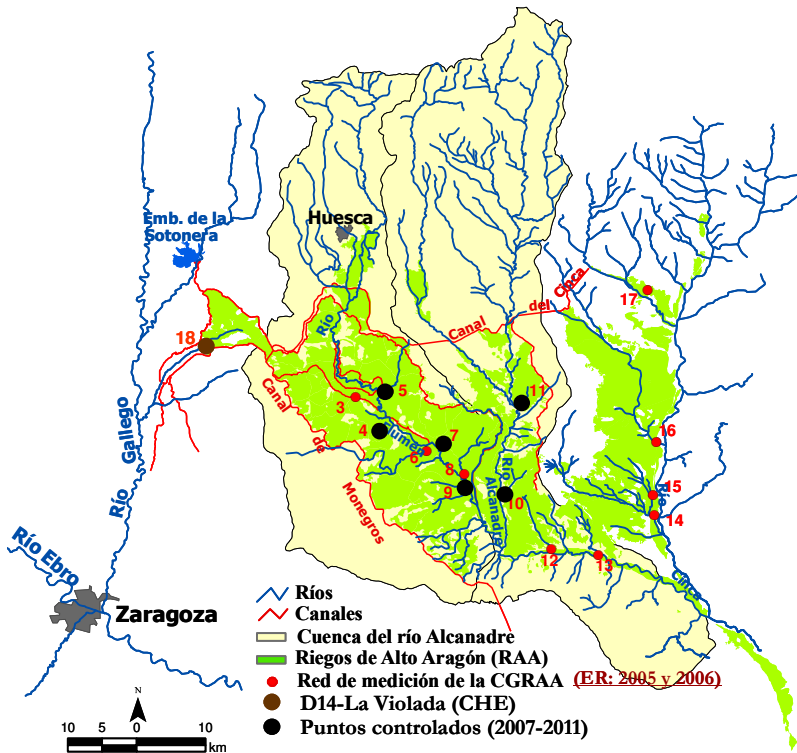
Huesca

Emb. de la Sotonera

Río Flumen

Canal del Cinca

Canal de Monegros

Río Gallego

Río Ebro

Río Alcanadre

Río Cinca

Zaragoza

18
17
3
4
5
6
7
8
9
10
11
12
13
14
15
16

Ríos
Canales
Cuenca del río Alcanadre
Riegos de Alto Aragón (RAA)
Red de medición de la CGRAA (ER: 2005 y 2006)
D14-La Violada (CHE)
Puntos controlados (2007-2011)

N
10 5 0 10
km